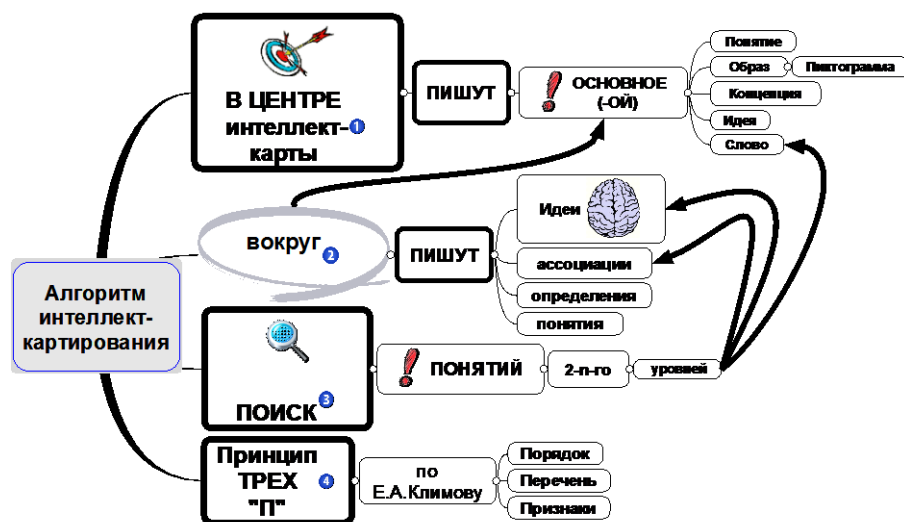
Алгоритм интеллект-картирования

В ЦЕНТРЕ интеллект-карты 1

ПИШУТ

ОСНОВНОЕ (-ОЙ)

Понятие

Образ

Пиктограмма

Концепция

Идея

Слово

вокруг 2

ПИШУТ

Идеи

ассоциации

определения

понятия

ПОИСК 3

ПОНЯТИЙ

2-п-го

уровней

Принцип ТРЕХ "П" 4

по Е.А.Климову

Порядок

Перечень

Признаки